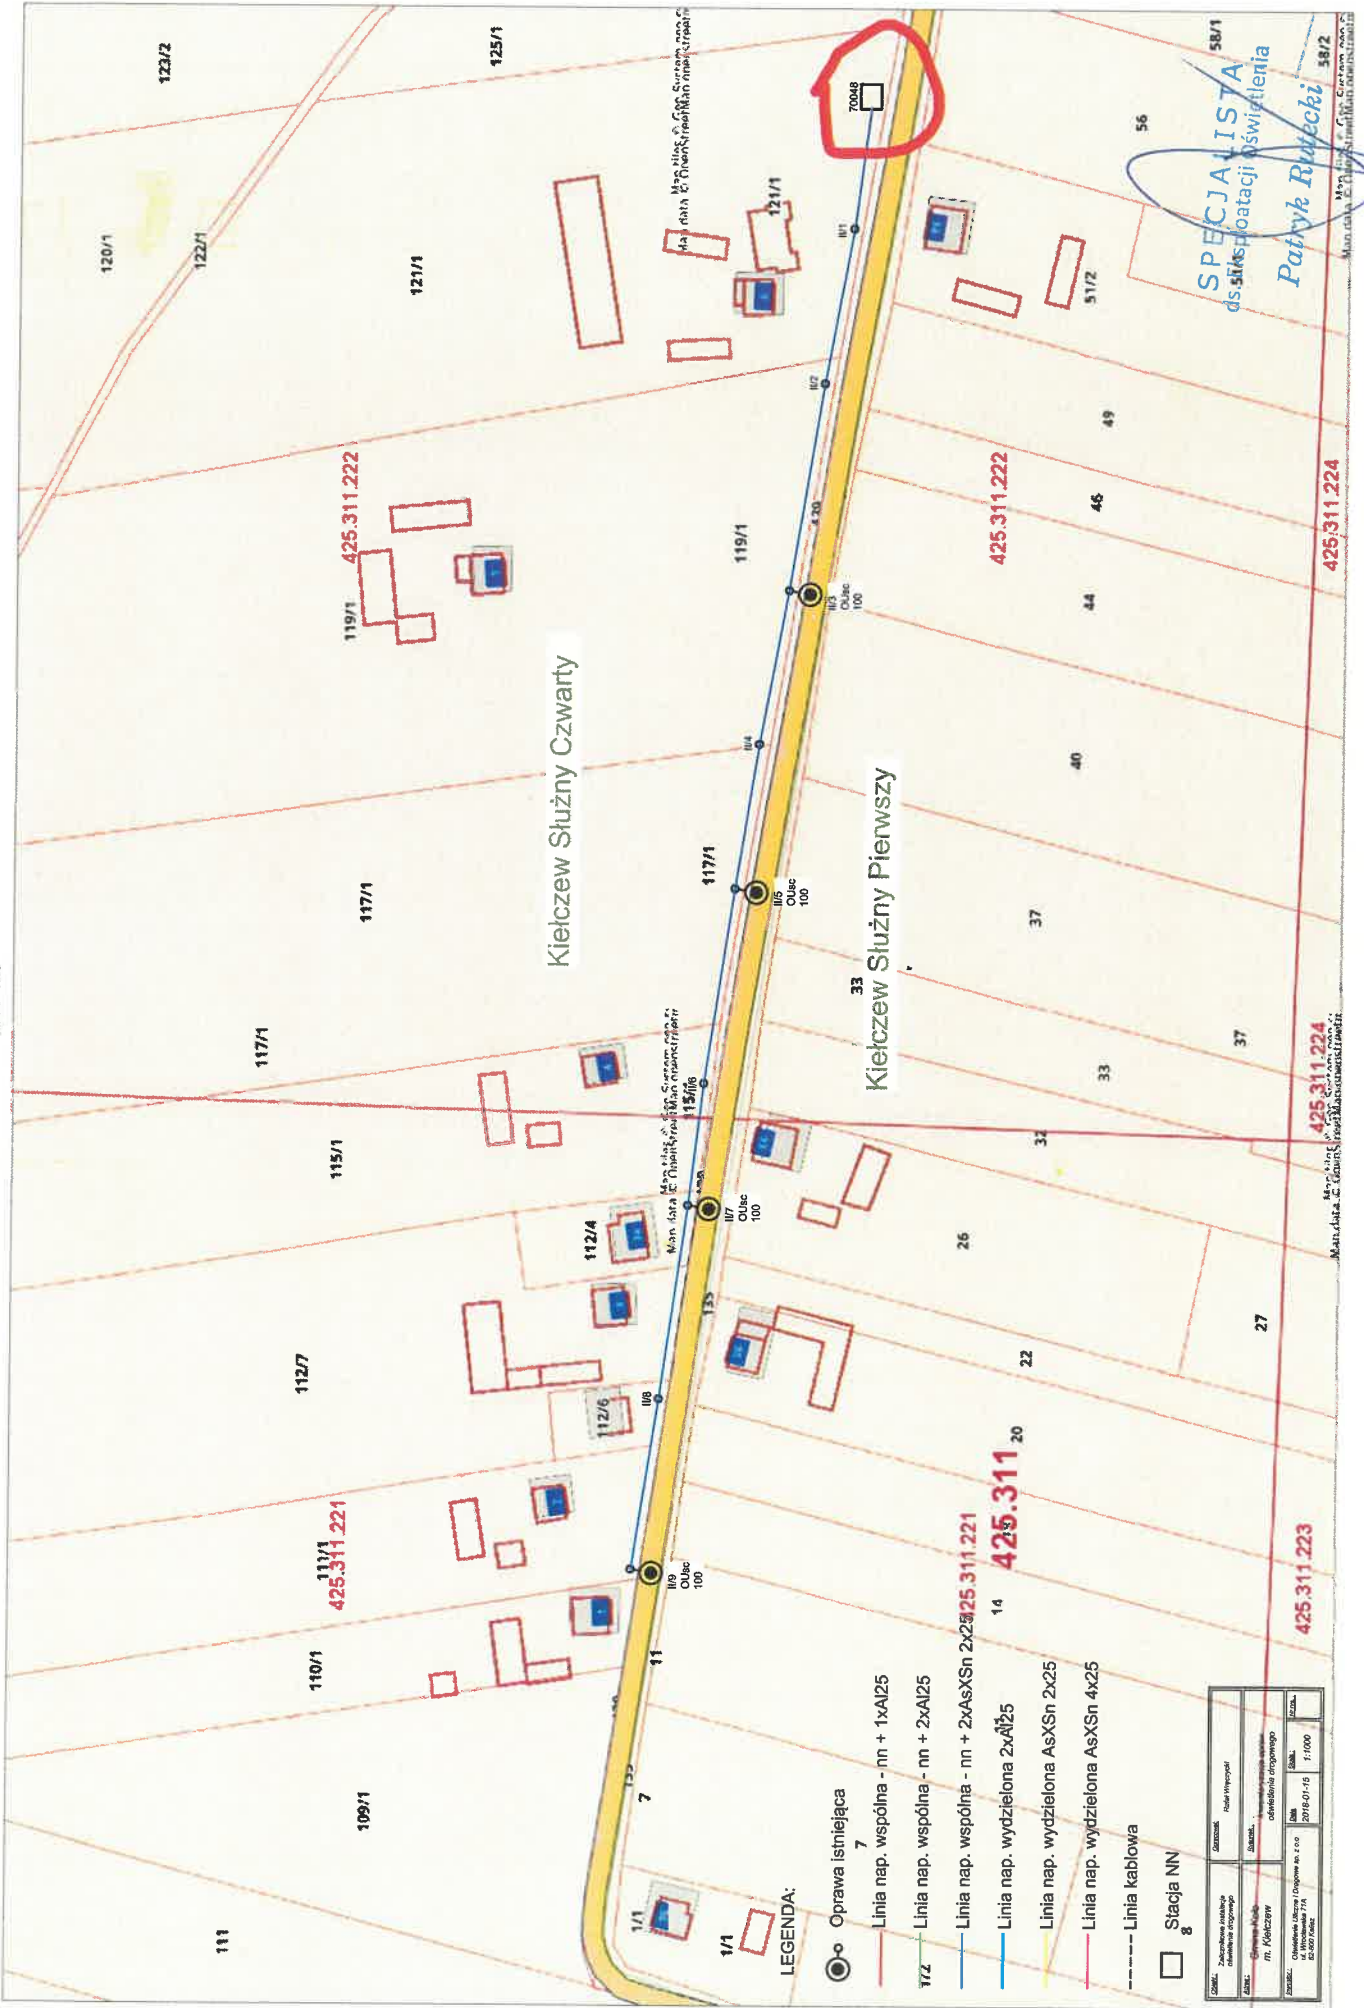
123/2
125/1
120/1
122/1
121/1
121/1
70048
II/1
II/2
58/1
56
51/2
49
46
44
40
37
37
33
32
26
27
22
20
14
SPECJALISTA
ds. Eksploatacji Oświetlenia
Patryk Rudecki
58/2
425.311.222
425.311.222
425.311.224
425.311.224
119/1
119/1
II/3 OUsc 100
II/4
117/1
117/1
117/1
II/5 OUsc 100
Kiełczew Służny Czwarty
Kiełczew Służny Pierwszy
33
115/1
115/1/6
II/7 OUsc 100
112/4
112/7
112/6
II/8
111/1
425.311.221
425.311.221
425.311
425.311.223
II/9 OUsc 100
110/1
11
109/1
7
111
1/1
1/1
Map data © OpenStreetMap contributors

LEGENDA:
Oprawa istniejąca
Linia nap. wspólna - nn + 1xAl25
Linia nap. wspólna - nn + 2xAl25
Linia nap. wspólna - nn + 2xAsXSn 2x25
Linia nap. wydzielona 2xAl25
Linia nap. wydzielona AsXSn 2x25
Linia nap. wydzielona AsXSn 4x25
Linia kablowa
Stacja NN

Zasilanie instalacji oświetlenia drogowego
Gmina Kolo
m. Kiełczew
Inwentaryzacja sieci oświetlenia drogowego
2018-01-15
1:1000
Rafał Wrzeszcz